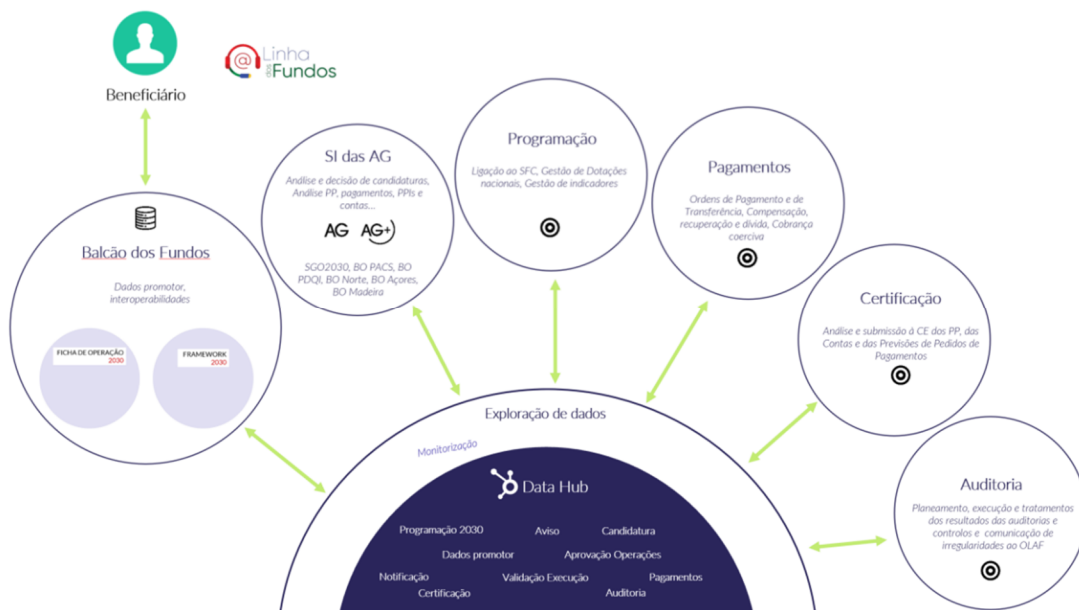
Beneficiário

Linha dos Fundos

Balcão dos Fundos

Dados promotor, interoperabilidades

FICHA DE OPERAÇÃO 2030

FRAMEWORK 2030

SI das AG

Análise e decisão de candidaturas, Análise PP, pagamentos, PPIs e contas...

AG AG+

SGO2030, BO PACS, BO PDQI, BO Norte, BO Açores, BO Madeira

Programação

Ligação ao SFC, Gestão de Dotações nacionais, Gestão de indicadores

Pagamentos

Ordens de Pagamento e de Transferência, Compensação, recuperação e dívida, Cobrança coerciva

Certificação

Análise e submissão à CE dos PP, das Contas e das Previsões de Pedidos de Pagamentos

Auditoria

Planeamento, execução e tratamentos dos resultados das auditorias e controlos e comunicação de irregularidades ao OLAF

Exploração de dados

Monitorização

Data Hub

Programação 2030 Aviso Candidatura

Dados promotor Aprovação Operações

Notificação Validação Execução Pagamentos

Certificação Auditoria